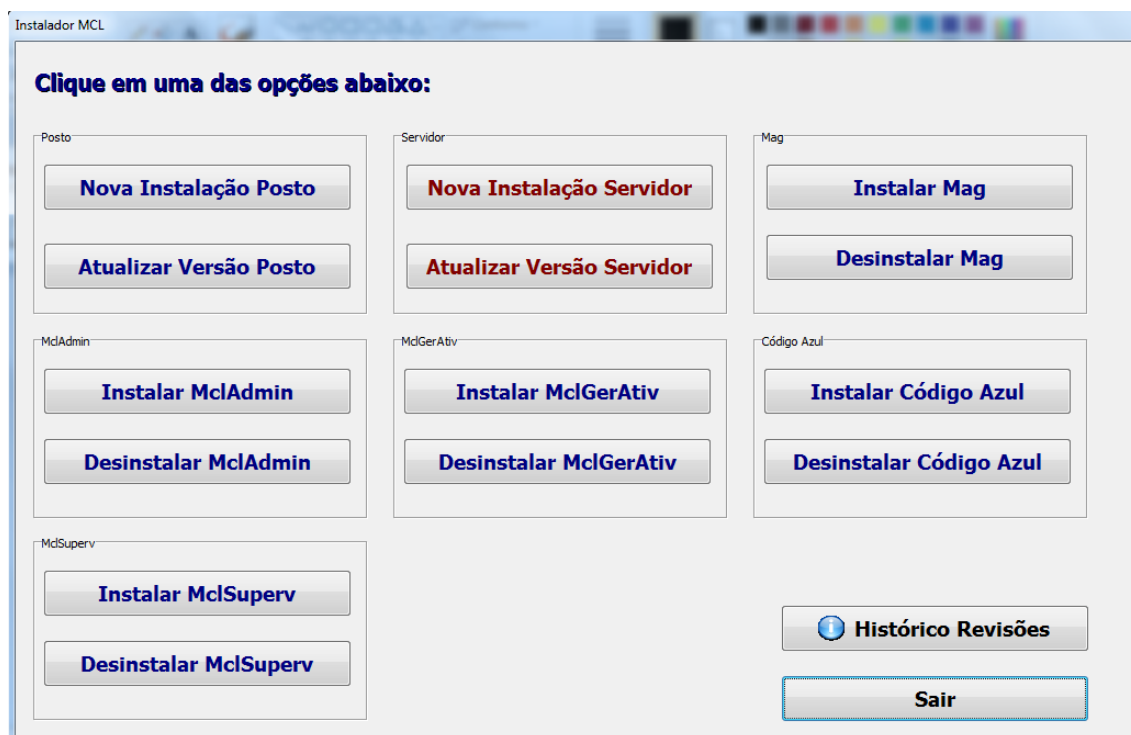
Instalador MCL

Clique em uma das opções abaixo:

Posto
Nova Instalação Posto
Atualizar Versão Posto

Servidor
Nova Instalação Servidor
Atualizar Versão Servidor

Mag
Instalar Mag
Desinstalar Mag

MclAdmin
Instalar MclAdmin
Desinstalar MclAdmin

MclGerAtiv
Instalar MclGerAtiv
Desinstalar MclGerAtiv

Código Azul
Instalar Código Azul
Desinstalar Código Azul

MclSuperv
Instalar MclSuperv
Desinstalar MclSuperv

Histórico Revisões

Sair